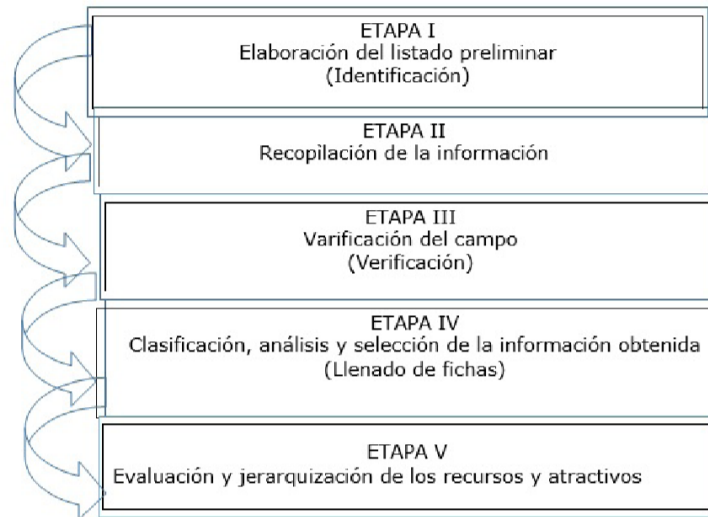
ETAPA I
Elaboración del listado preliminar
(Identificación)

ETAPA II
Recopilación de la información

ETAPA III
Varificación del campo
(Verificación)

ETAPA IV
Clasificación, análisis y selección de la información obtenida
(Llenado de fichas)

ETAPA V
Evaluación y jerarquización de los recursos y atractivos